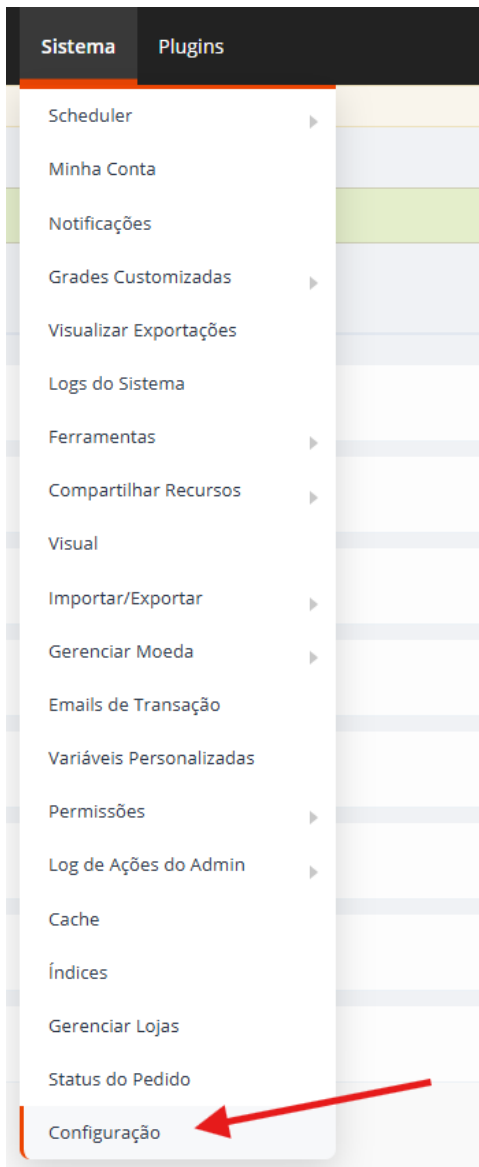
Sistema Plugins

Scheduler

Minha Conta

Notificações

Grades Customizadas

Visualizar Exportações

Logs do Sistema

Ferramentas

Compartilhar Recursos

Visual

Importar/Exportar

Gerenciar Moeda

Emails de Transação

Variáveis Personalizadas

Permissões

Log de Ações do Admin

Cache

Índices

Gerenciar Lojas

Status do Pedido

Configuração